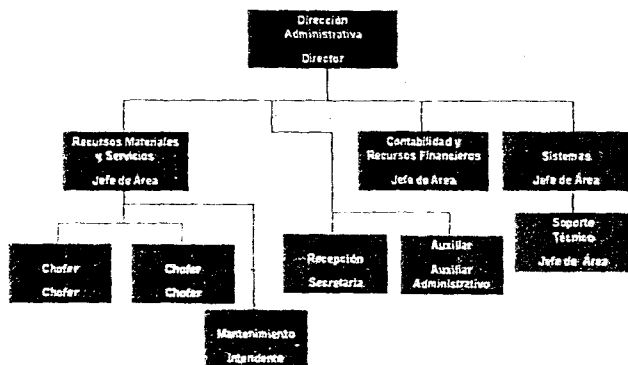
Dirección Administrativa

Director

Recursos Materiales y Servicios

Jefe de Área

Contabilidad y Recursos Financieros

Jefe de Área

Sistemas

Jefe de Área

Chofer

Chofer

Chofer

Chofer

Recepción

Secretaria

Auxiliar

Auxiliar Administrativo

Soporte Técnico

Jefe de Área

Mantenimiento

Intendente